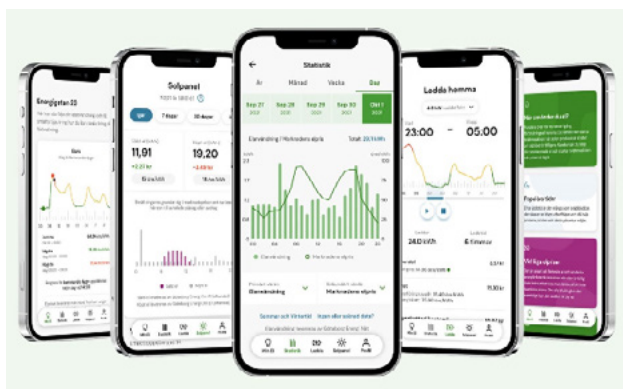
Energigatan 23

Solparet

Idag 7 dagar 30 dagar

11,01

19,20

Statistik

År Månad Vecka Dag

Sep 27 Sep 28 Sep 29 Sep 30 Okt 1

Elanvändning / Marknadens elpris

Elanvändning Marknadens elpris

Elanvändning Marknadens elpris

Hem Statistik Ladda Solpanel Profil

Ladda hemma

23:00 - 05:00

24,0 kWh

6 timmar

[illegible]

Populärtider

Viktiga elpriser